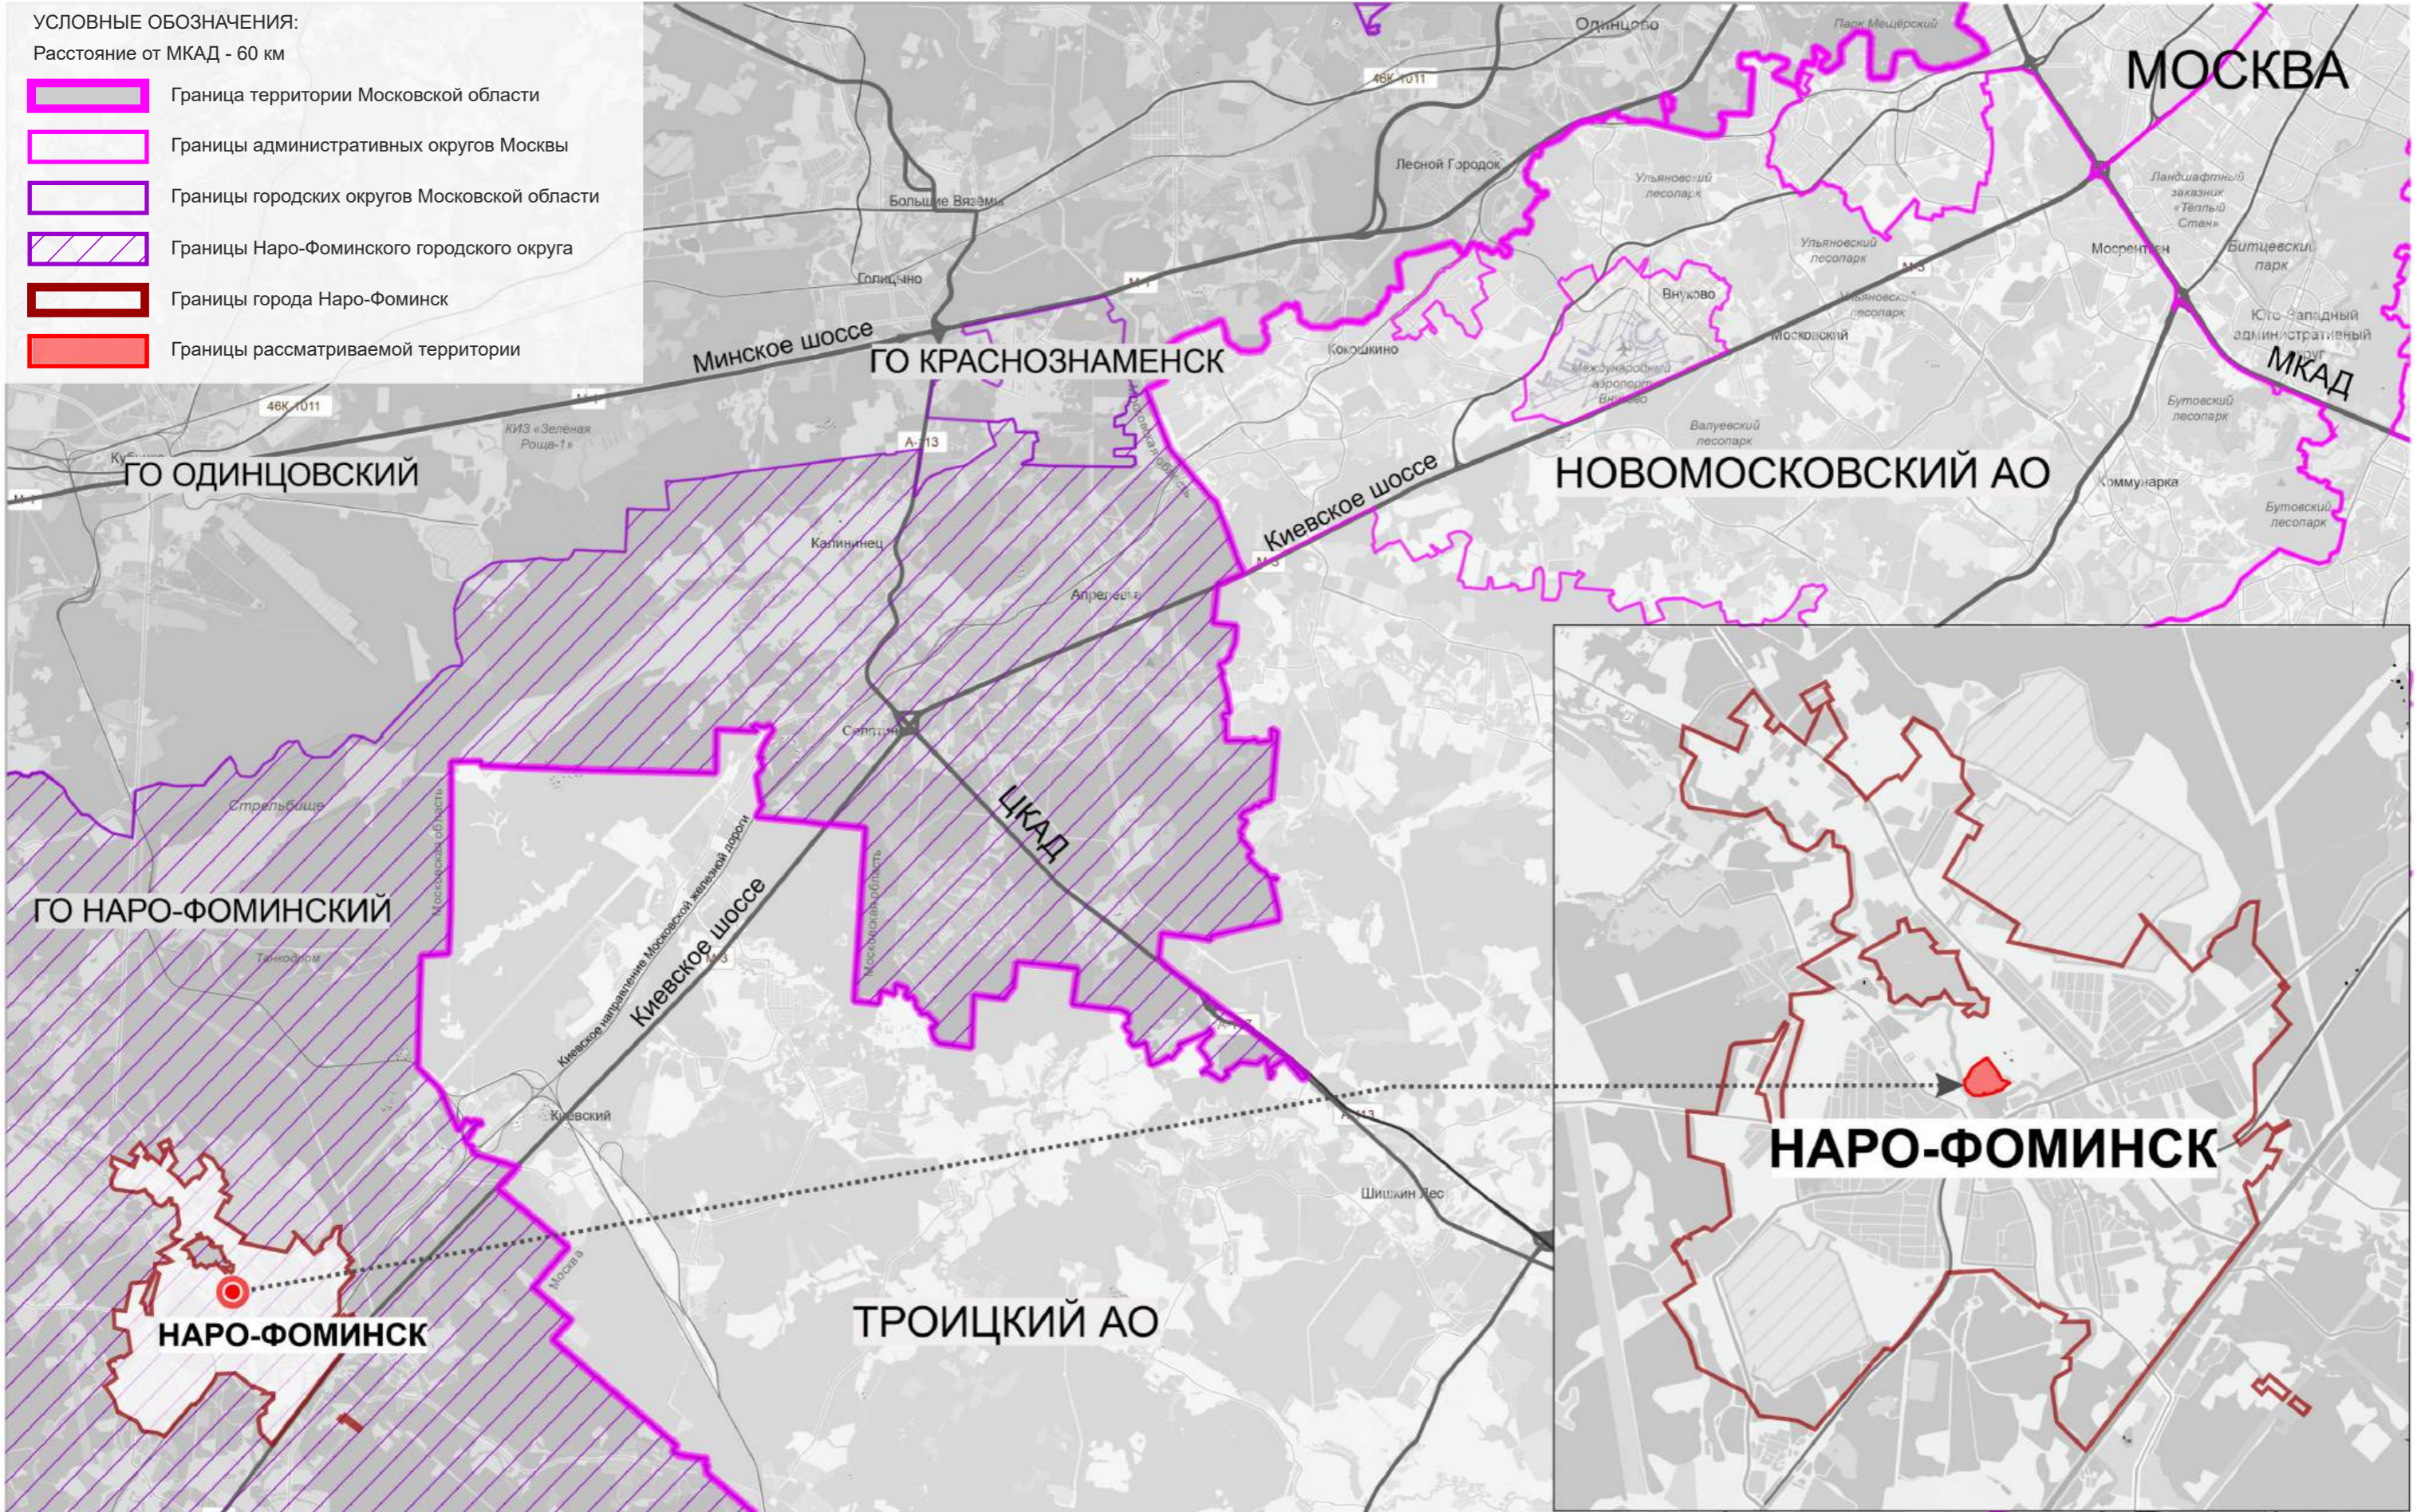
УСЛОВНЫЕ ОБОЗНАЧЕНИЯ:
Расстояние от МКАД - 60 км
Граница территории Московской области
Границы административных округов Москвы
Границы городских округов Московской области
Границы Наро-Фоминского городского округа
Границы города Наро-Фоминск
Границы рассматриваемой территории

МОСКВА
Одинцово
Парк Мещерский
46К-1011
Лесной Городок
Большие Вязёмы
Голицыно
Ульяновский лесопарк
Ульяновский лесопарк
Ландшафтный заказник «Тёплый Стан»
Московский
Мосрентген
Битцевский парк
Юго-Западный административный округ
МКАД
Внуково
Международный аэропорт Внуково
Кокошкино
Минское шоссе
ГО КРАСНОЗНАМЕНСК
46К-1011
КИЗ «Зеленая Роща-1»
А-113
ГО ОДИНЦОВСКИЙ
Валуевский лесопарк
Бутовский лесопарк
Коммунарка
Бутовский лесопарк
Киевское шоссе
НОВОМОСКОВСКИЙ АО
Калининец
Апрелевка
Селятино
ЦКАД
Стрельбище
ГО НАРО-ФОМИНСКИЙ
Танкодром
Московская область
Киевское направление Московской железной дороги
Киевское шоссе
Московская область
Киевский
Шишкин Лес
НАРО-ФОМИНСК
ТРОИЦКИЙ АО
НАРО-ФОМИНСК